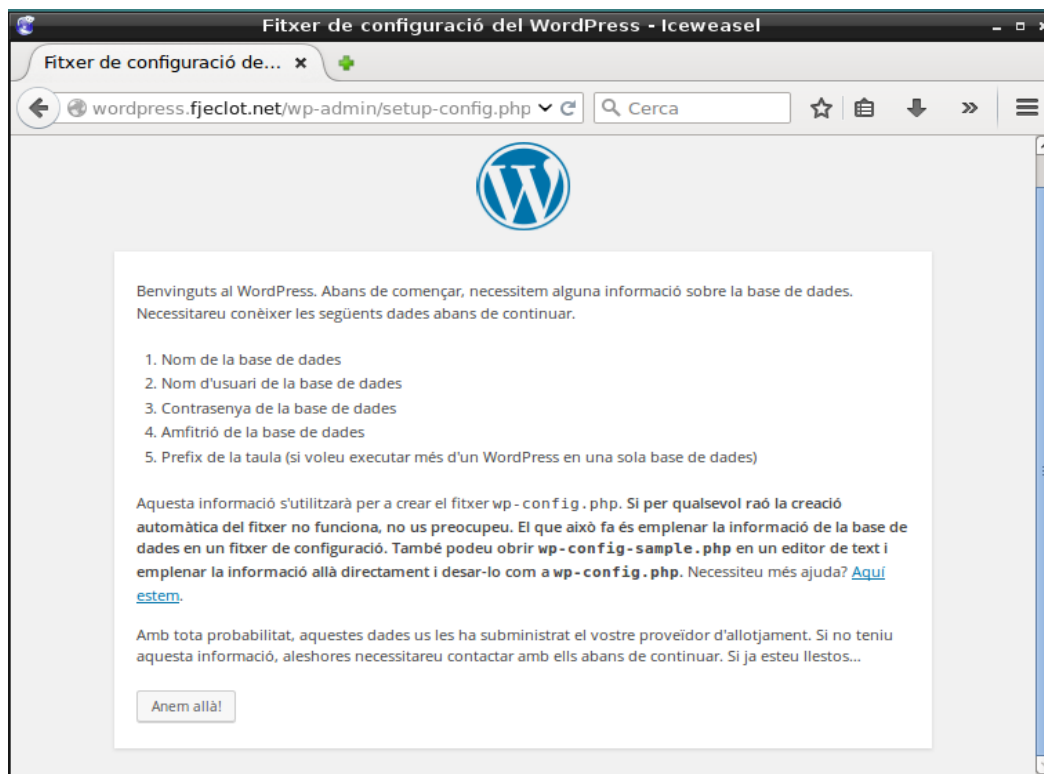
Fitxer de configuració del WordPress - Iceweasel

Fitxer de configuració de... ×

wordpress.fjeclot.net/wp-admin/setup-config.php

Cerca

Benvinguts al WordPress. Abans de començar, necessitem alguna informació sobre la base de dades. Necessitareu conèixer les següents dades abans de continuar.

1. Nom de la base de dades
2. Nom d'usuari de la base de dades
3. Contrasenya de la base de dades
4. Amfitrió de la base de dades
5. Prefix de la taula (si voleu executar més d'un WordPress en una sola base de dades)

Aquesta informació s'utilitzarà per a crear el fitxer wp-config.php. Si per qualsevol raó la creació automàtica del fitxer no funciona, no us preocupeu. El que això fa és emplenar la informació de la base de dades en un fitxer de configuració. També podeu obrir wp-config-sample.php en un editor de text i emplenar la informació allà directament i desar-lo com a wp-config.php. Necessiteu més ajuda? Aquí estem.

Amb tota probabilitat, aquestes dades us les ha subministrat el vostre proveïdor d'allotjament. Si no teniu aquesta informació, aleshores necessitareu contactar amb ells abans de continuar. Si ja esteu llestos...

Anem allà!